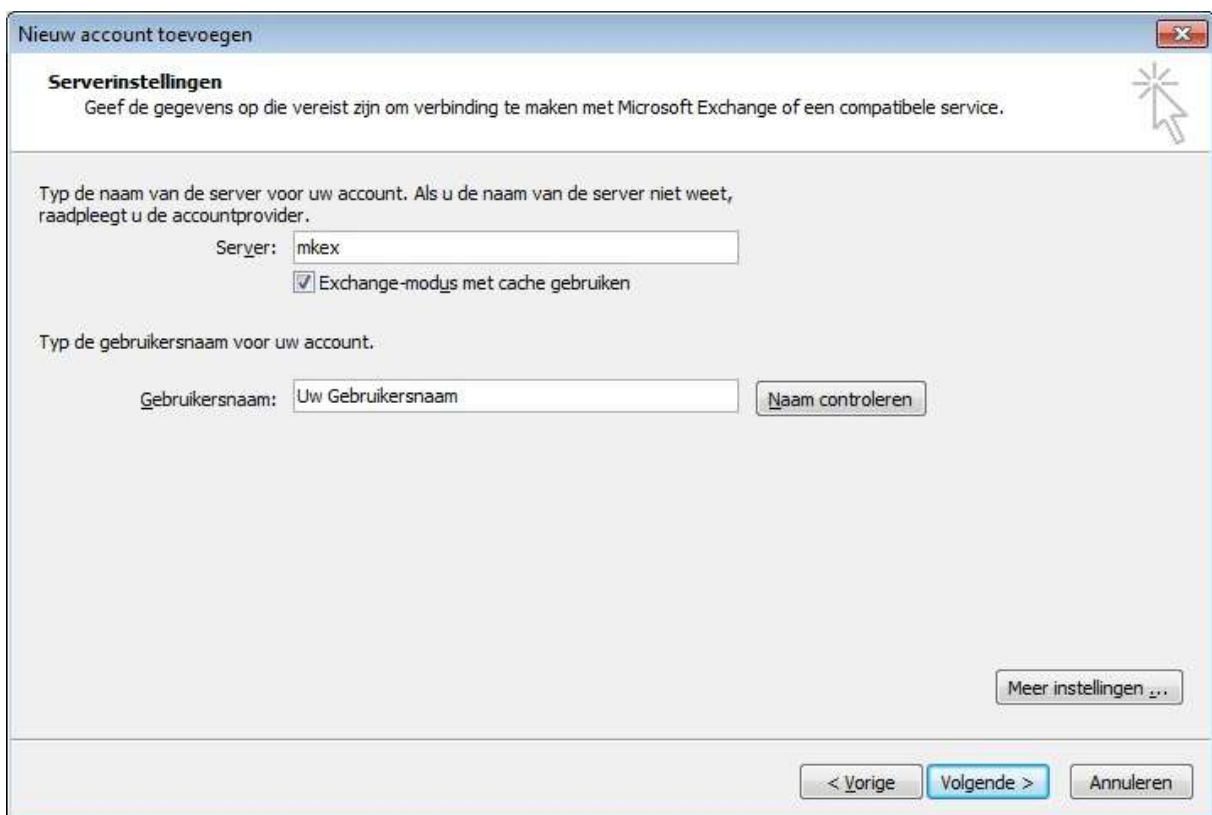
Nieuw account toevoegen

Serverinstellingen
Geef de gegevens op die vereist zijn om verbinding te maken met Microsoft Exchange of een compatibele service.

Typ de naam van de server voor uw account. Als u de naam van de server niet weet, raadpleegt u de accountprovider.

Server: mkex

Exchange-modus met cache gebruiken

Typ de gebruikersnaam voor uw account.

Gebruikersnaam: Uw Gebruikersnaam

Naam controleren

Meer instellingen ...

< Vorige

Volgende >

Annuleren